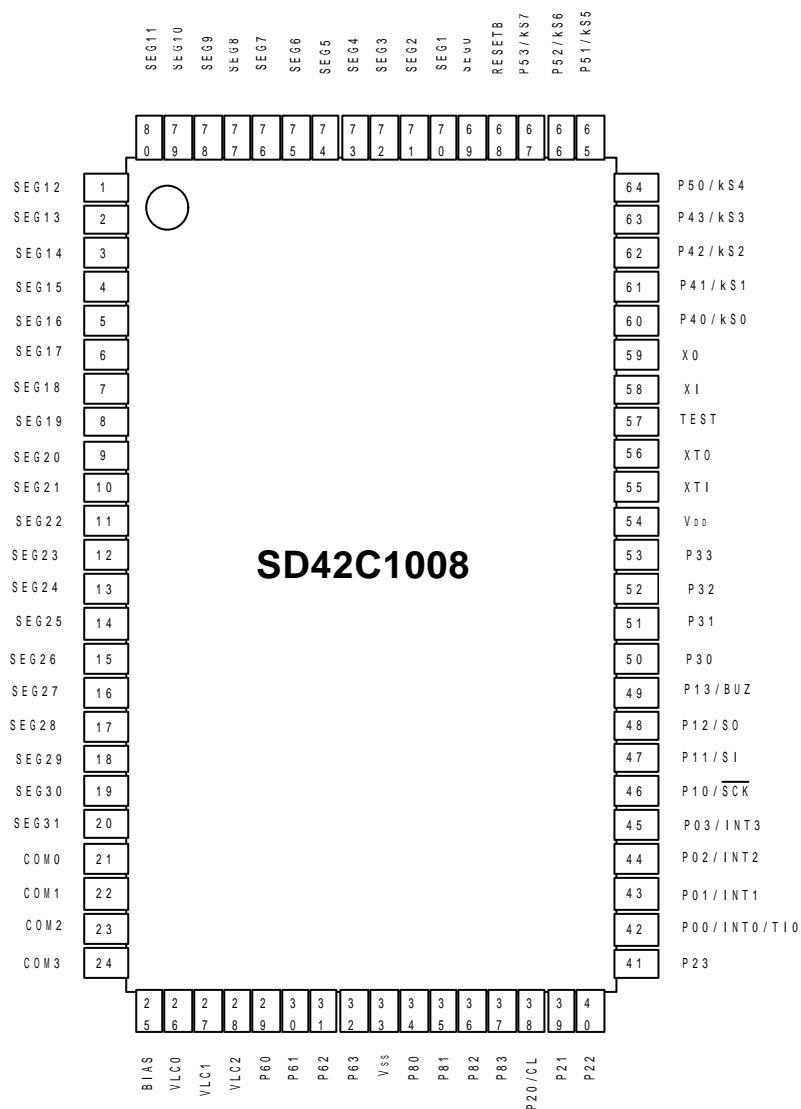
SEG11 SEG10 SEG9 SEG8 SEG7 SEG6 SEG5 SEG4 SEG3 SEG2 SEG1 SEG0 RESETB P53/kS7 P52/kS6 P51/kS5

80 79 78 77 76 75 74 73 72 71 70 69 68 67 66 65

SD42C1008

| SEG12 | 1 | 64 | P50/kS4 |
|---|---|---|---|
| SEG13 | 2 | 63 | P43/kS3 |
| SEG14 | 3 | 62 | P42/kS2 |
| SEG15 | 4 | 61 | P41/kS1 |
| SEG16 | 5 | 60 | P40/kS0 |
| SEG17 | 6 | 59 | XO |
| SEG18 | 7 | 58 | XI |
| SEG19 | 8 | 57 | TEST |
| SEG20 | 9 | 56 | XTO |
| SEG21 | 10 | 55 | XTI |
| SEG22 | 11 | 54 | $V_{DD}$ |
| SEG23 | 12 | 53 | P33 |
| SEG24 | 13 | 52 | P32 |
| SEG25 | 14 | 51 | P31 |
| SEG26 | 15 | 50 | P30 |
| SEG27 | 16 | 49 | P13/BUZ |
| SEG28 | 17 | 48 | P12/SO |
| SEG29 | 18 | 47 | P11/SI |
| SEG30 | 19 | 46 | P10/$\overline{SCK}$ |
| SEG31 | 20 | 45 | P03/INT3 |
| COM0 | 21 | 44 | P02/INT2 |
| COM1 | 22 | 43 | P01/INT1 |
| COM2 | 23 | 42 | P00/INT0/TI0 |
| COM3 | 24 | 41 | P23 |

25 26 27 28 29 30 31 32 33 34 35 36 37 38 39 40

BIAS VLC0 VLC1 VLC2 P60 P61 P62 P63 $V_{SS}$ P80 P81 P82 P83 P20/CL P21 P22